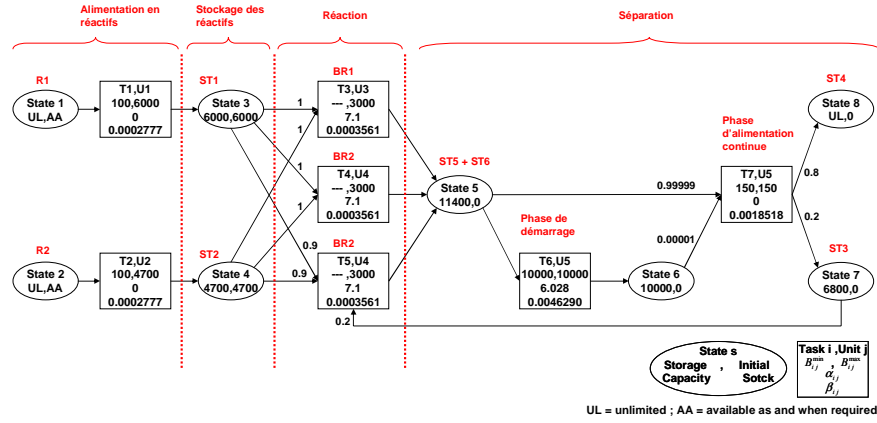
Alimentation en réactifs

Stockage des réactifs

Réaction

Séparation

R1

State 1
UL,AA

T1,U1
100,6000
0
0.0002777

ST1

State 3
6000,6000

1

1

BR1

T3,U3
--- ,3000
7.1
0.0003561

1

BR2

T4,U4
--- ,3000
7.1
0.0003561

1

0.9

BR2

T5,U4
--- ,3000
7.1
0.0003561

0.9

ST5 + ST6

State 5
11400,0

0.99999

Phase d'alimentation continue

T7,U5
150,150
0
0.0018518

ST4

State 8
UL,0

0.8

0.2

ST3

State 7
6800,0

Phase de démarrage

T6,U5
10000,10000
6.028
0.0046290

0.00001

State 6
10000,0

R2

State 2
UL,AA

T2,U2
100,4700
0
0.0002777

ST2

State 4
4700,4700

0.2

State s
Storage , Initial
Capacity Sotck

Task i ,Unit j
$B_{ij}^{min}$ , $B_{ij}^{max}$
$\alpha_{ij}$
$\beta_{ij}$

UL = unlimited ; AA = available as and when required